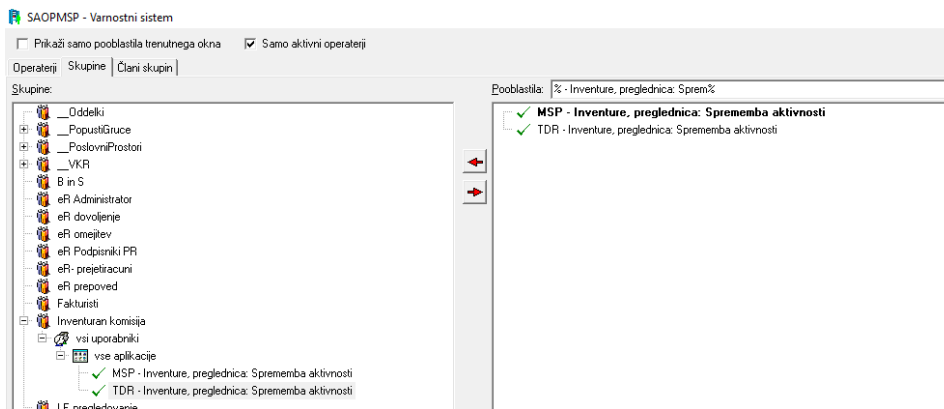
SAOPMSP - Varnostni sistem

Prikaži samo pooblastila trenutnega okna
Samo aktivni operaterji

Operaterji | Skupine | Člani skupin

Skupine:

__Oddelki
__PopustiGruce
__PoslovniProstori
__VKR
B in S
eR Administrator
eR dovoljenje
eR omejitev
eR Podpisniki PR
eR- prejetiracuni
eR prepoved
Fakturisti
Inventuran komisija
vsi uporabniki
vse aplikacije
MSP - Inventure, preglednica: Sprememba aktivnosti
TDR - Inventure, preglednica: Sprememba aktivnosti
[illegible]

Pooblastila: % - Inventure, preglednica: Sprem%

MSP - Inventure, preglednica: Sprememba aktivnosti
TDR - Inventure, preglednica: Sprememba aktivnosti